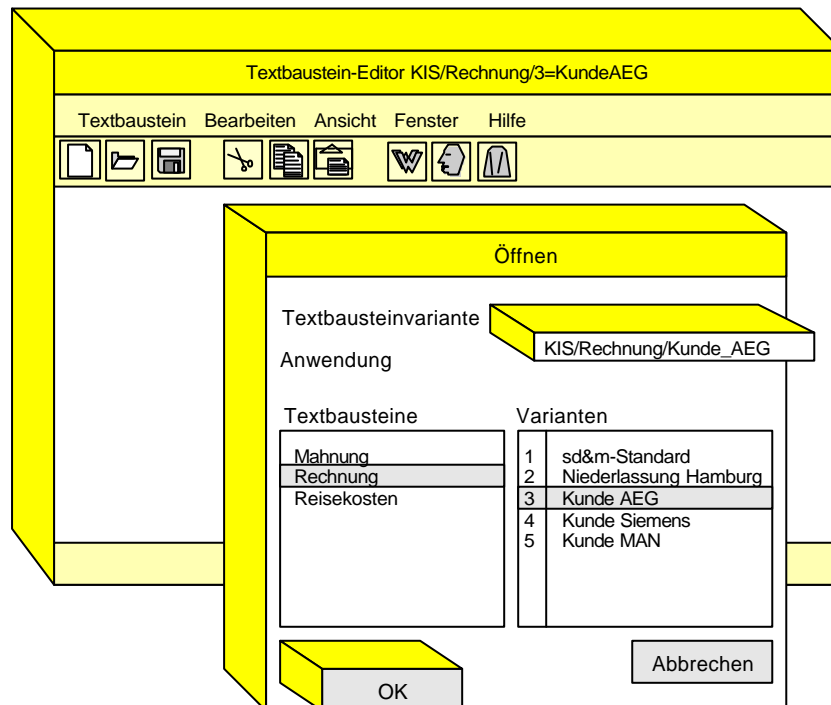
Textbaustein-Editor KIS/Rechnung/3=KundeAEG

Textbaustein Bearbeiten Ansicht Fenster Hilfe

Öffnen

Textbausteinvariante

KIS/Rechnung/Kunde_AEG

Anwendung

Textbausteine

Mahnung
Rechnung
Reisekosten

Varianten

| | |
|---|---|
| 1 | sd&m-Standard |
| 2 | Niederlassung Hamburg |
| 3 | Kunde AEG |
| 4 | Kunde Siemens |
| 5 | Kunde MAN |

Abbrechen

OK